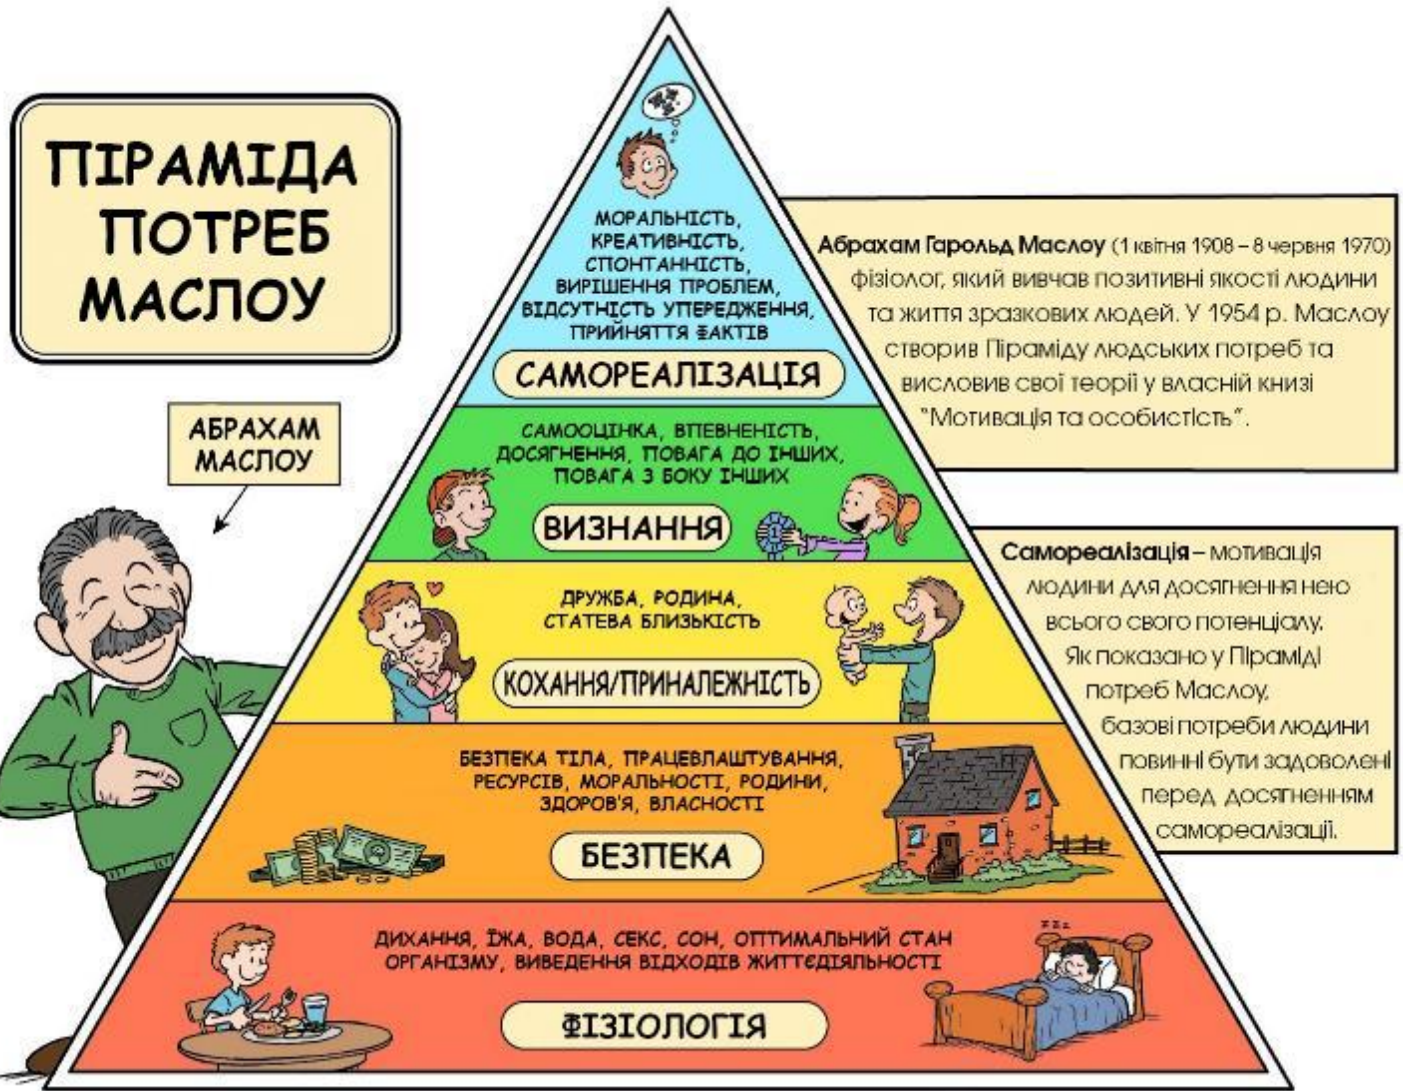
ПІРАМІДА ПОТРЕБ МАСЛОУ

АБРАХАМ МАСЛОУ

МОРАЛЬНІСТЬ, КРЕАТИВНІСТЬ, СПОНТАННІСТЬ, ВИРІШЕННЯ ПРОБЛЕМ, ВІДСУТНІСТЬ УПЕРЕДЖЕННЯ, ПРИЙНЯТТЯ ФАКТІВ

САМОРЕАЛІЗАЦІЯ

Абрахам Гарольд Маслоу (1 квітня 1908 – 8 червня 1970) фізіолог, який вивчав позитивні якості людини та життя зразкових людей. У 1954 р. Маслоу створив Піраміду людських потреб та висловив свої теорії у власній книзі "Мотивація та особистість".

САМООЦІНКА, ВПЕВНЕНІСТЬ, ДОСЯГНЕННЯ, ПОВАГА ДО ІНШИХ, ПОВАГА З БОКУ ІНШИХ

ВИЗНАННЯ

Самореалізація – мотивація людини для досягнення нею всього свого потенціалу. Як показано у Піраміді потреб Маслоу, базові потреби людини повинні бути задоволені перед досягненням самореалізації.

ДРУЖБА, РОДИНА, СТАТЕВА БЛИЗЬКІСТЬ

КОХАННЯ/ПРИНАЛЕЖНІСТЬ

БЕЗПЕКА ТІЛА, ПРАЦЕВЛАШТУВАННЯ, РЕСУРСІВ, МОРАЛЬНОСТІ, РОДИНИ, ЗДОРОВ'Я, ВЛАСНОСТІ

БЕЗПЕКА

ДИХАННЯ, ЇЖА, ВОДА, СЕКС, СОН, ОПТИМАЛЬНИЙ СТАН ОРГАНІЗМУ, ВИВЕДЕННЯ ВІДХОДІВ ЖИТТЄДІЯЛЬНОСТІ

ФІЗІОЛОГІЯ